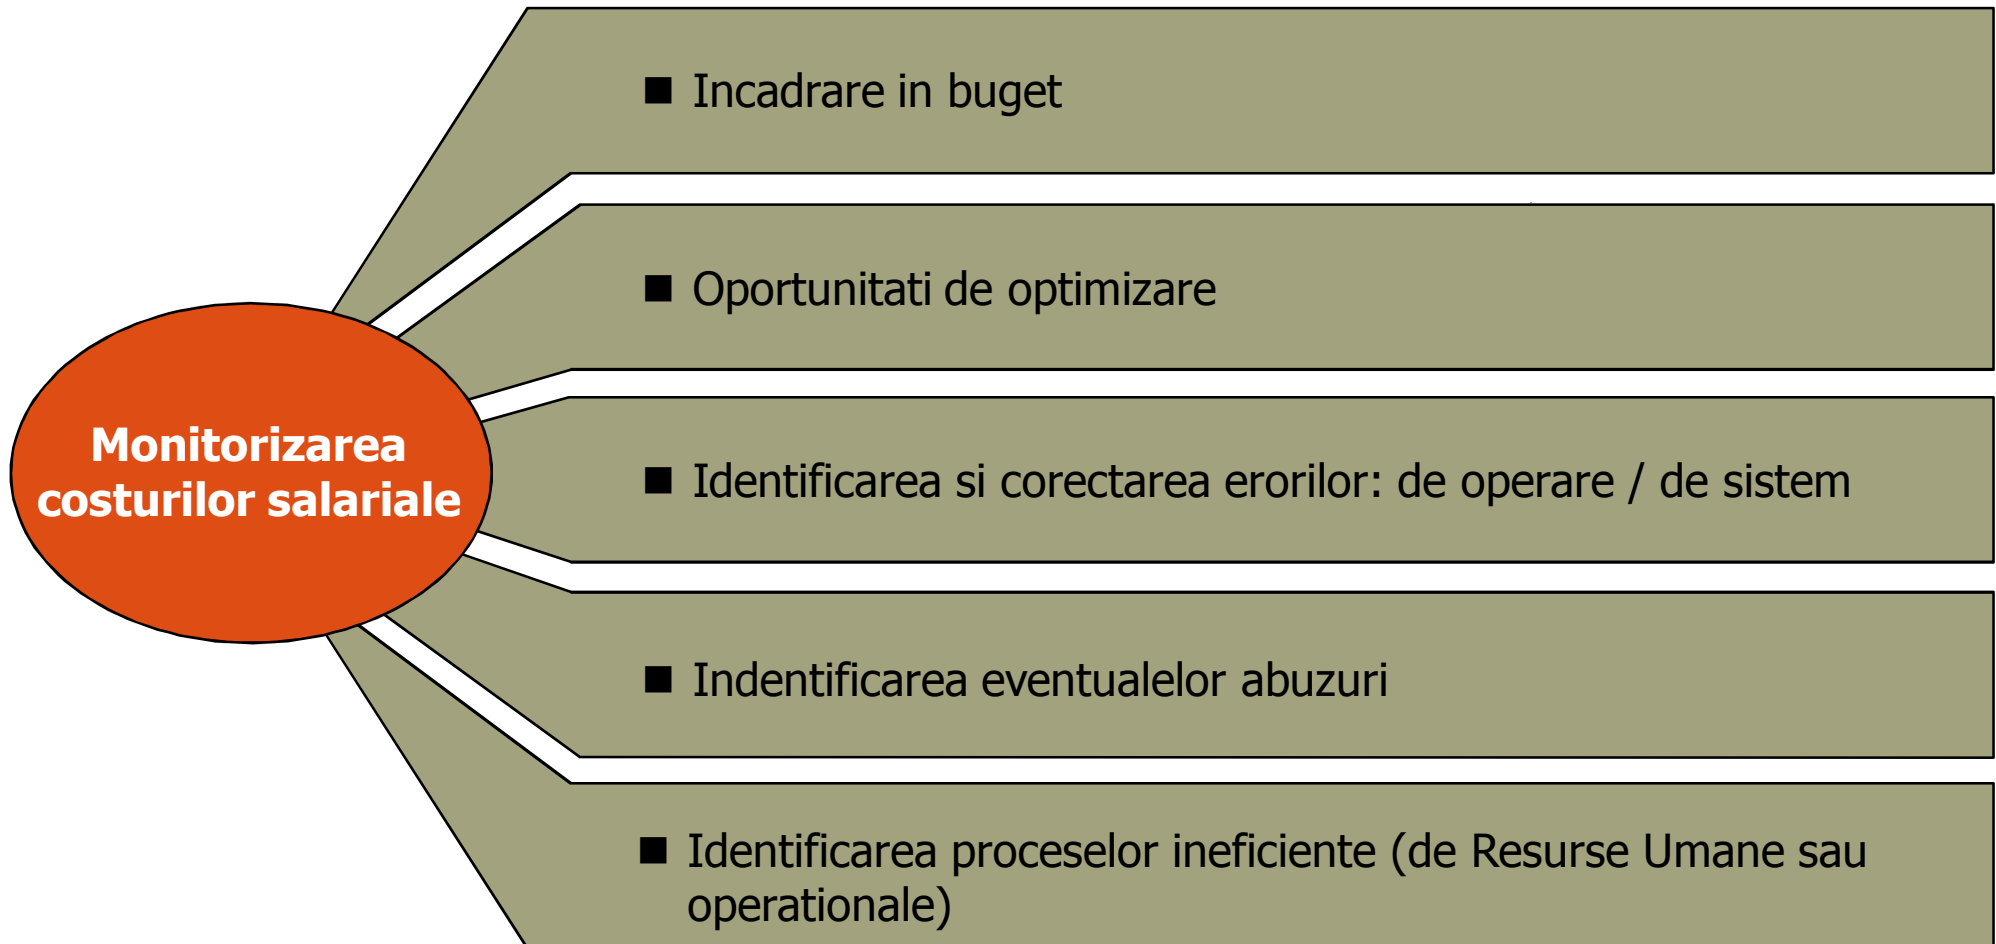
Monitorizarea costurilor salariale

■ Incadrare in buget

■ Oportunitati de optimizare

■ Identificarea si corectarea erorilor: de operare / de sistem

■ Indentificarea eventualelor abuzuri

■ Identificarea proceselor ineficiente (de Resurse Umane sau operationale)